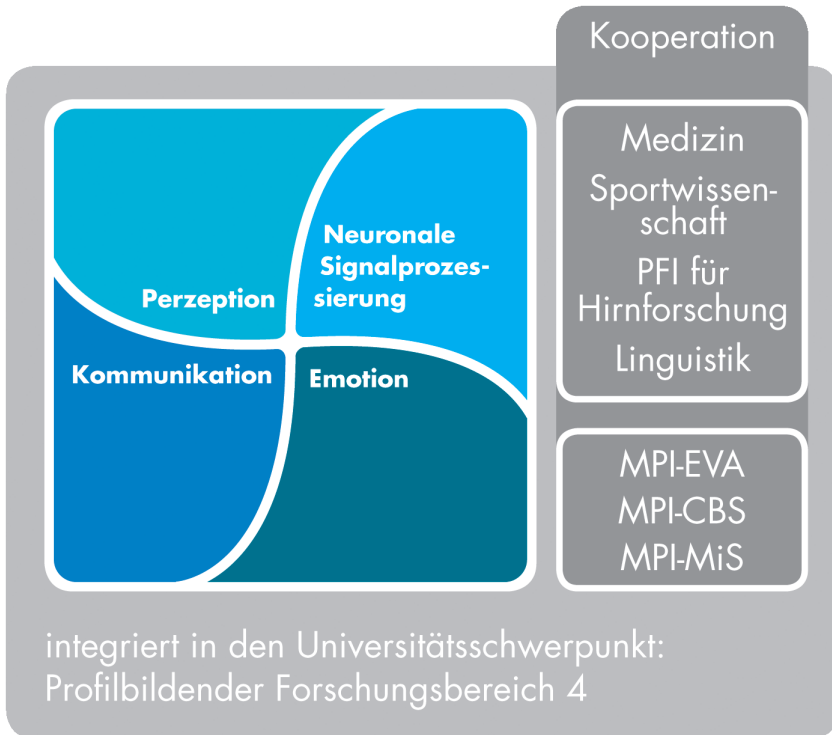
Perzeption

Neuronale Signalprozessierung

Kommunikation

Emotion

Kooperation

Medizin

Sportwissenschaft

PFI für Hirnforschung

Linguistik

MPI-EVA
MPI-CBS
MPI-MiS

integriert in den Universitätsschwerpunkt:
Profilbildender Forschungsbereich 4